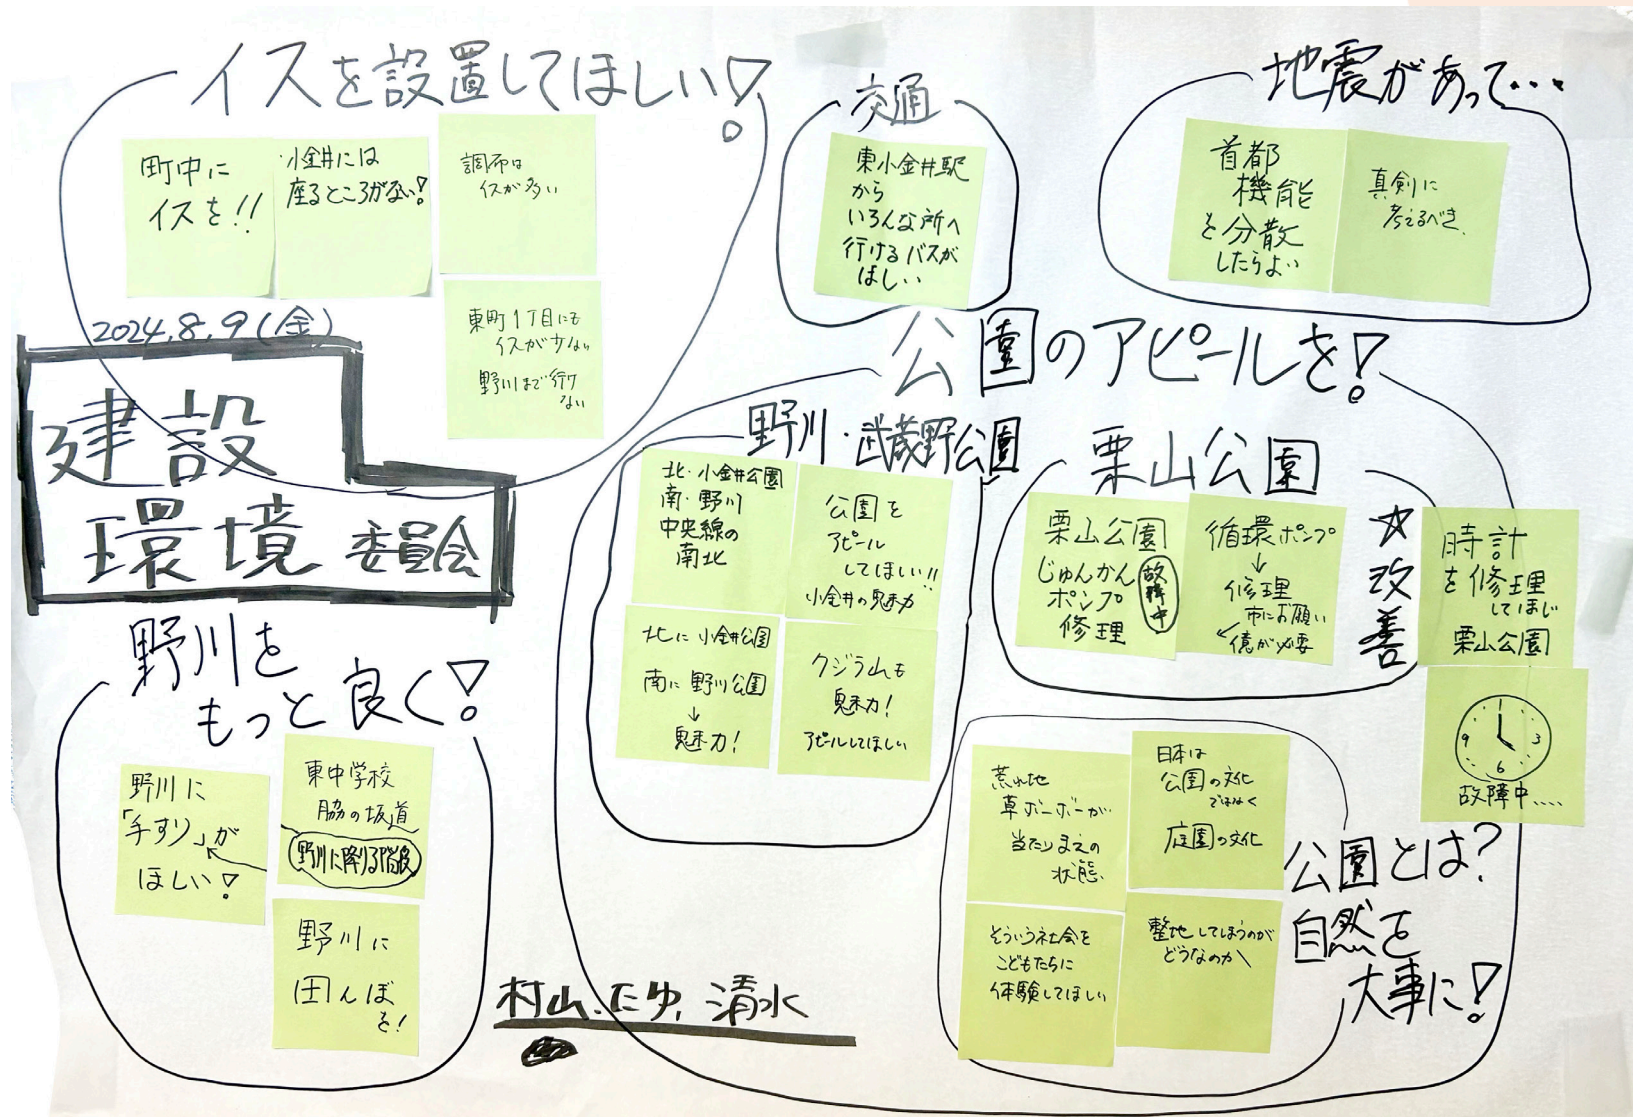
イスを設置してほしい!

町中に
イスを!!

小金井には
座るところがない!

調布は
イスが多い

東町1丁目にも
イスが少ない
野川まで行けない

2024.8.9(金)

建設
環境 委員会

交通

東小金井駅
から
いろんな所へ
行けるバスが
ほしい

地震があって…

首都
機能
を分散
したらよい

真剣に
考えるべき

公園のアピールを!

野川・武蔵野公園

北・小金井公園
南・野川
中央線の
南北

公園を
アピール
してほしい!!
小金井の魅力

北に 小金井公園
南に 野川公園
↓
魅力!

クジラ山も
魅力!
アピールしてほしい

栗山公園

栗山公園
じゅんかん
ポンプ
修理
故障中

循環ポンプ
↓
修理
市にお願い
←債が必要

☆
改
善

時計
を修理
してほしい
栗山公園

9 3 6

故障中……

野川を
もっと良く!

野川に
「手すり」が
ほしい!

東中学校
脇の坂道
野川に降りる階段

野川に
田んぼ
を!

荒れた地
草ボーボーが
当たりまえの
状態

日本は
公園の文化
ではなく
庭園の文化

そういう社会を
こどもたちに
体験してほしい

整地してしまうのが
どうなのか

公園とは?
自然を
大事に!

村山、たゆ、清水